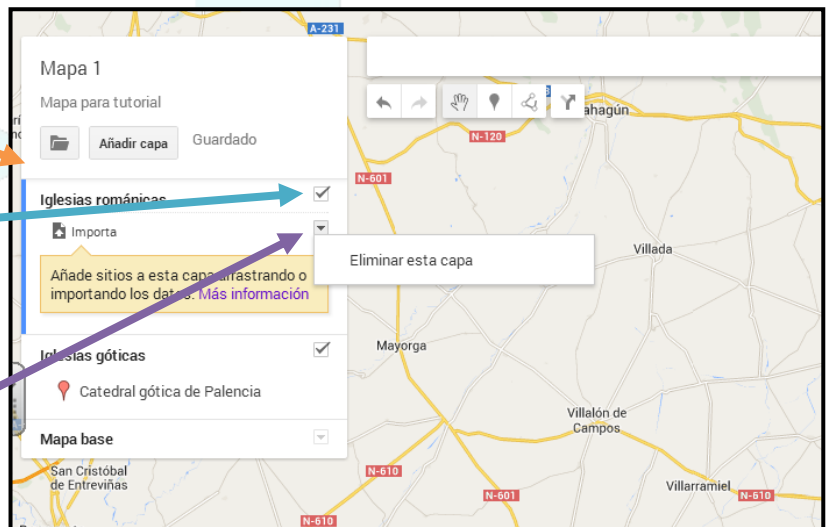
A-231

Mapa 1

Mapa para tutorial

Añadir capa

Guardado

Iglesias románicas

Importa

Añade sitios a esta capa arrastrando o importando los datos. Más información

Eliminar esta capa

Iglesias góticas

Catedral gótica de Palencia

Mapa base

Sahagún

N-120

N-601

Villada

Mayorga

Villalón de Campos

N-610

San Cristóbal de Entreviñas

N-601

Villarramiel

N-610

N-610